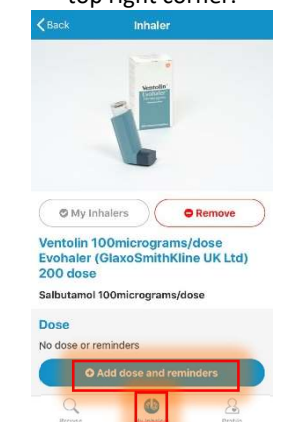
top right corner.

Back
Inhaler

Ventolin
Evohaler

My Inhalers
Remove

Ventolin 100micrograms/dose Evohaler (GlaxoSmithKline UK Ltd) 200 dose

Salbutamol 100micrograms/dose

Dose
No dose or reminders

Add dose and reminders

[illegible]
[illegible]
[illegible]